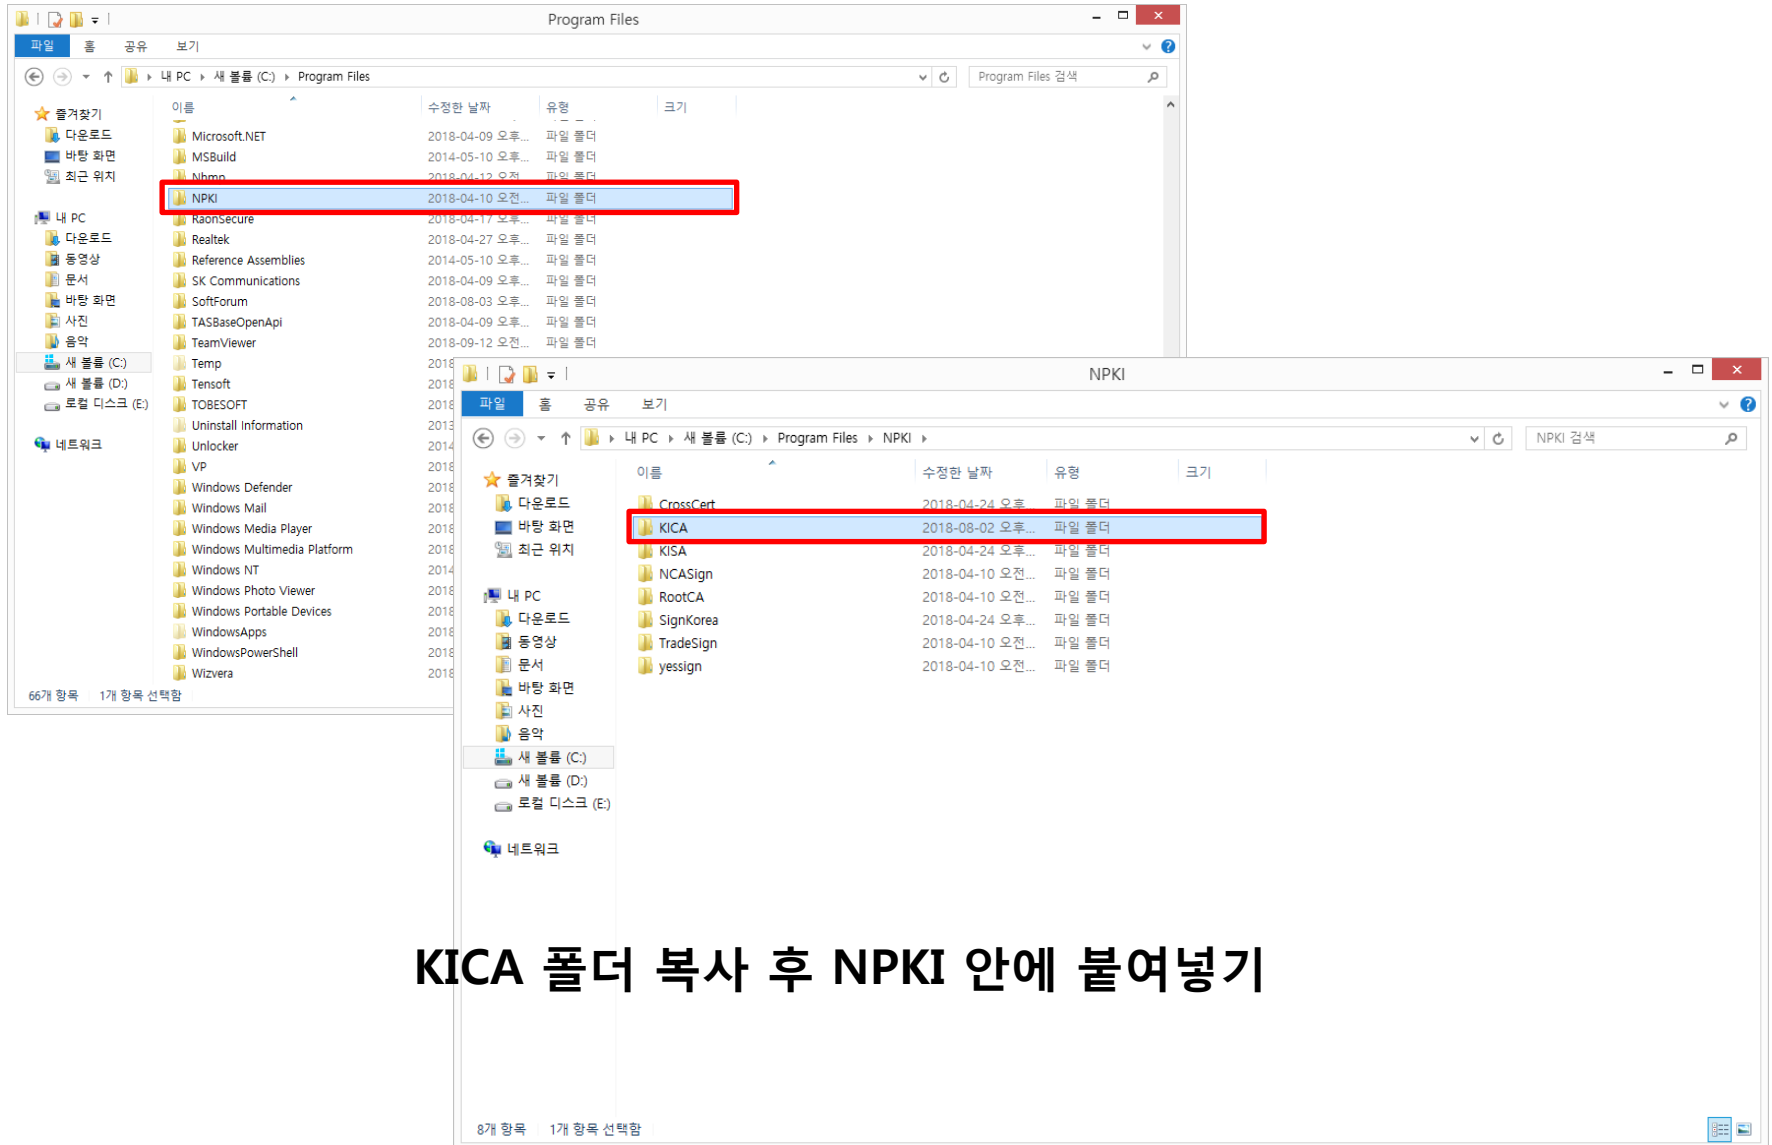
Program Files

파일 홈 공유 보기

내 PC › 새 볼륨 (C:) › Program Files

Program Files 검색

즐겨찾기
다운로드
바탕 화면
최근 위치

내 PC
다운로드
동영상
문서
바탕 화면
사진
음악
새 볼륨 (C:)
새 볼륨 (D:)
로컬 디스크 (E:)

네트워크

| 이름 | 수정한 날짜 | 유형 | 크기 |
|---|---|---|---|
| Microsoft.NET | 2018-04-09 오후... | 파일 폴더 | |
| MSBuild | 2014-05-10 오후... | 파일 폴더 | |
| Nbmp | 2018-04-12 오전... | 파일 폴더 | |
| NPKI | 2018-04-10 오전... | 파일 폴더 | |
| RaonSecure | 2018-04-17 오후... | 파일 폴더 | |
| Realtek | 2018-04-27 오후... | 파일 폴더 | |
| Reference Assemblies | 2014-05-10 오후... | 파일 폴더 | |
| SK Communications | 2018-04-09 오후... | 파일 폴더 | |
| SoftForum | 2018-08-03 오후... | 파일 폴더 | |
| TASBaseOpenApi | 2018-04-09 오후... | 파일 폴더 | |
| TeamViewer | 2018-09-12 오전... | 파일 폴더 | |
| Temp | 2018 | | |
| Tensoft | 2018 | | |
| TOBESOFT | 2018 | | |
| Uninstall Information | 2013 | | |
| Unlocker | 2014 | | |
| VP | 2018 | | |
| Windows Defender | 2018 | | |
| Windows Mail | 2018 | | |
| Windows Media Player | 2018 | | |
| Windows Multimedia Platform | 2018 | | |
| Windows NT | 2014 | | |
| Windows Photo Viewer | 2018 | | |
| Windows Portable Devices | 2018 | | |
| WindowsApps | 2018 | | |
| WindowsPowerShell | 2018 | | |
| Wizvera | 2018 | | |

66개 항목 1개 항목 선택함

NPKI

파일 홈 공유 보기

내 PC › 새 볼륨 (C:) › Program Files › NPKI ›

NPKI 검색

즐겨찾기
다운로드
바탕 화면
최근 위치

내 PC
다운로드
동영상
문서
바탕 화면
사진
음악
새 볼륨 (C:)
새 볼륨 (D:)
로컬 디스크 (E:)

네트워크

| 이름 | 수정한 날짜 | 유형 | 크기 |
|---|---|---|---|
| CrossCert | 2018-04-24 오후... | 파일 폴더 | |
| KICA | 2018-08-02 오후... | 파일 폴더 | |
| KISA | 2018-04-24 오후... | 파일 폴더 | |
| NCASign | 2018-04-10 오전... | 파일 폴더 | |
| RootCA | 2018-04-10 오전... | 파일 폴더 | |
| SignKorea | 2018-04-24 오후... | 파일 폴더 | |
| TradeSign | 2018-04-10 오전... | 파일 폴더 | |
| yessign | 2018-04-10 오전... | 파일 폴더 | |

KICA 폴더 복사 후 NPKI 안에 붙여넣기

8개 항목 1개 항목 선택함